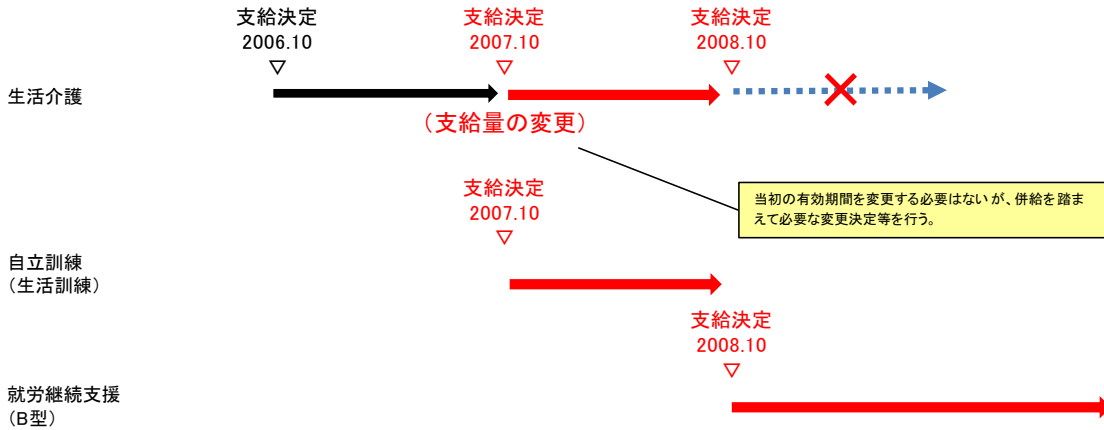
支給決定
2006.10

支給決定
2007.10

支給決定
2008.10

生活介護

（支給量の変更）

当初の有効期間を変更する必要はないが、併給を踏まえて必要な変更決定等を行う。

支給決定
2007.10

自立訓練
（生活訓練）

支給決定
2008.10

就労継続支援
（B型）